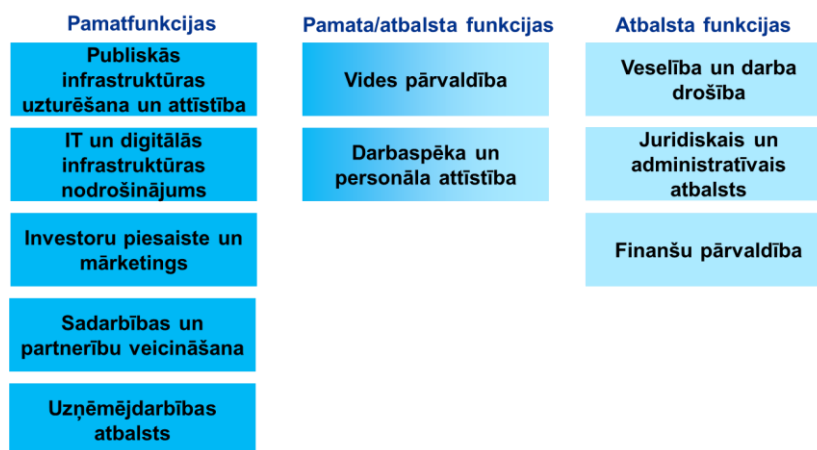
Pamatfunkcijas

Publiskās infrastruktūras uzturēšana un attīstība

IT un digitālās infrastruktūras nodrošinājums

Investoru piesaiste un mārketings

Sadarbības un partnerību veicināšana

Uzņēmējdarbības atbalsts

Pamata/atbalsta funkcijas

Vides pārvaldība

Darbaspēka un personāla attīstība

Atbalsta funkcijas

Veselība un darba drošība

Juridiskais un administratīvais atbalsts

Finanšu pārvaldība